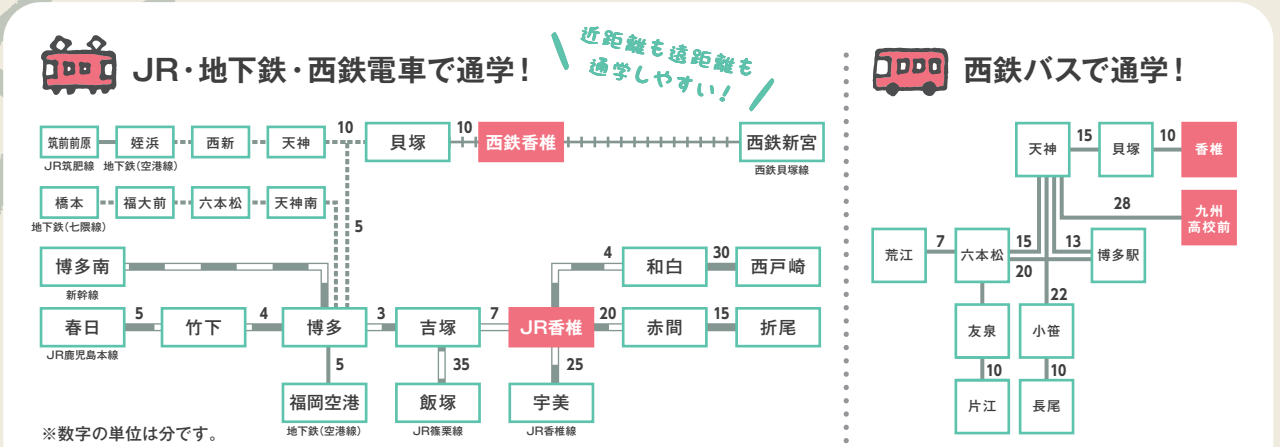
JR・地下鉄・西鉄電車で通学！

近距離も遠距離も通学しやすい！

筑前前原
JR筑肥線
姪浜
地下鉄(空港線)
西新
天神
10
貝塚
10
西鉄香椎
西鉄新宮
西鉄貝塚線

橋本
地下鉄(七隈線)
福大前
六本松
天神南
5

博多南
新幹線
4
和白
30
西戸崎

春日
JR鹿児島本線
5
竹下
4
博多
3
吉塚
7
JR香椎
20
赤間
15
折尾

5
福岡空港
地下鉄(空港線)
35
飯塚
JR篠栗線
25
宇美
JR香椎線

※数字の単位は分です。

西鉄バスで通学！

天神
15
貝塚
10
香椎
28
九州高校前
荒江
7
六本松
15
13
博多駅
20
22
友泉
小笹
10
10
片江
長尾